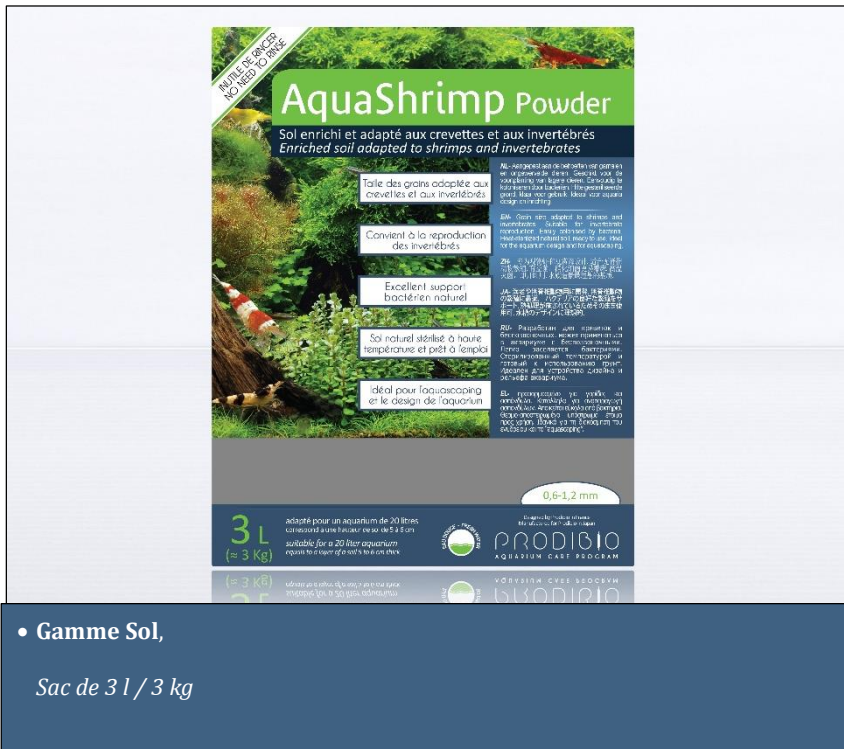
INUTILE DE RINCER
NO NEED TO RINSE

AquaShrimp Powder

Sol enrichi et adapté aux crevettes et aux invertébrés
Enriched soil adapted to shrimps and invertebrates

Taille des grains adaptée aux crevettes et aux invertébrés

Convient à la reproduction des invertébrés

Excellent support bactérien naturel

Sol naturel stérilisé à haute température et prêt à l'emploi

Idéal pour l'aquascaping et le design de l'aquarium

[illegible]

EN- Grain size adapted to shrimps and invertebrates. Suitable for invertebrate reproduction. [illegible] Heat-sterilized natural soil, ready to use. Ideal for the aquarium design and for aquascaping.

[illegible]

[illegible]

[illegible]

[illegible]

0,6-1,2 mm

3 L
(≈ 3 Kg)

adapté pour un aquarium de 20 litres
correspond à une hauteur de sol de 5 à 8 cm
suitable for a 20 liter aquarium
equals to a layer of a soil 5 to 8 cm thick

PRODIBIO
AQUARIUM CARE PROGRAM

• Gamme Sol,

Sac de 3 l / 3 kg